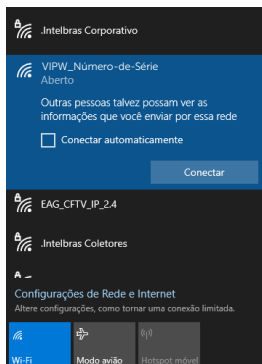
.Intelbras Corporativo

VIPW_Número-de-Série
Aberto

Outras pessoas talvez possam ver as informações que você enviar por essa rede

Conectar automaticamente

Conectar

EAG_CFTV_IP_2.4

.Intelbras Coletores

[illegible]

Configurações de Rede e Internet
Altere configurações, como tornar uma conexão limitada.

Wi-Fi

Modo avião

Hotspot móvel